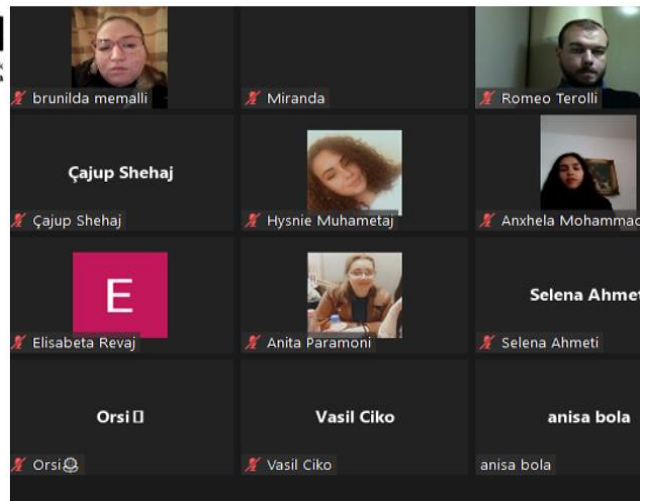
brunilda memalli

Miranda

Romeo Terolli

Çajup Shehaj

Çajup Shehaj

Hysnie Muhametaj

Anxhela Mohammad

E

Elisabeta Revaj

Anita Paramoni

Selena Ahmet

Selena Ahmeti

Orsi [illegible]

Orsi

Vasil Ciko

Vasil Ciko

anisa bola

anisa bola